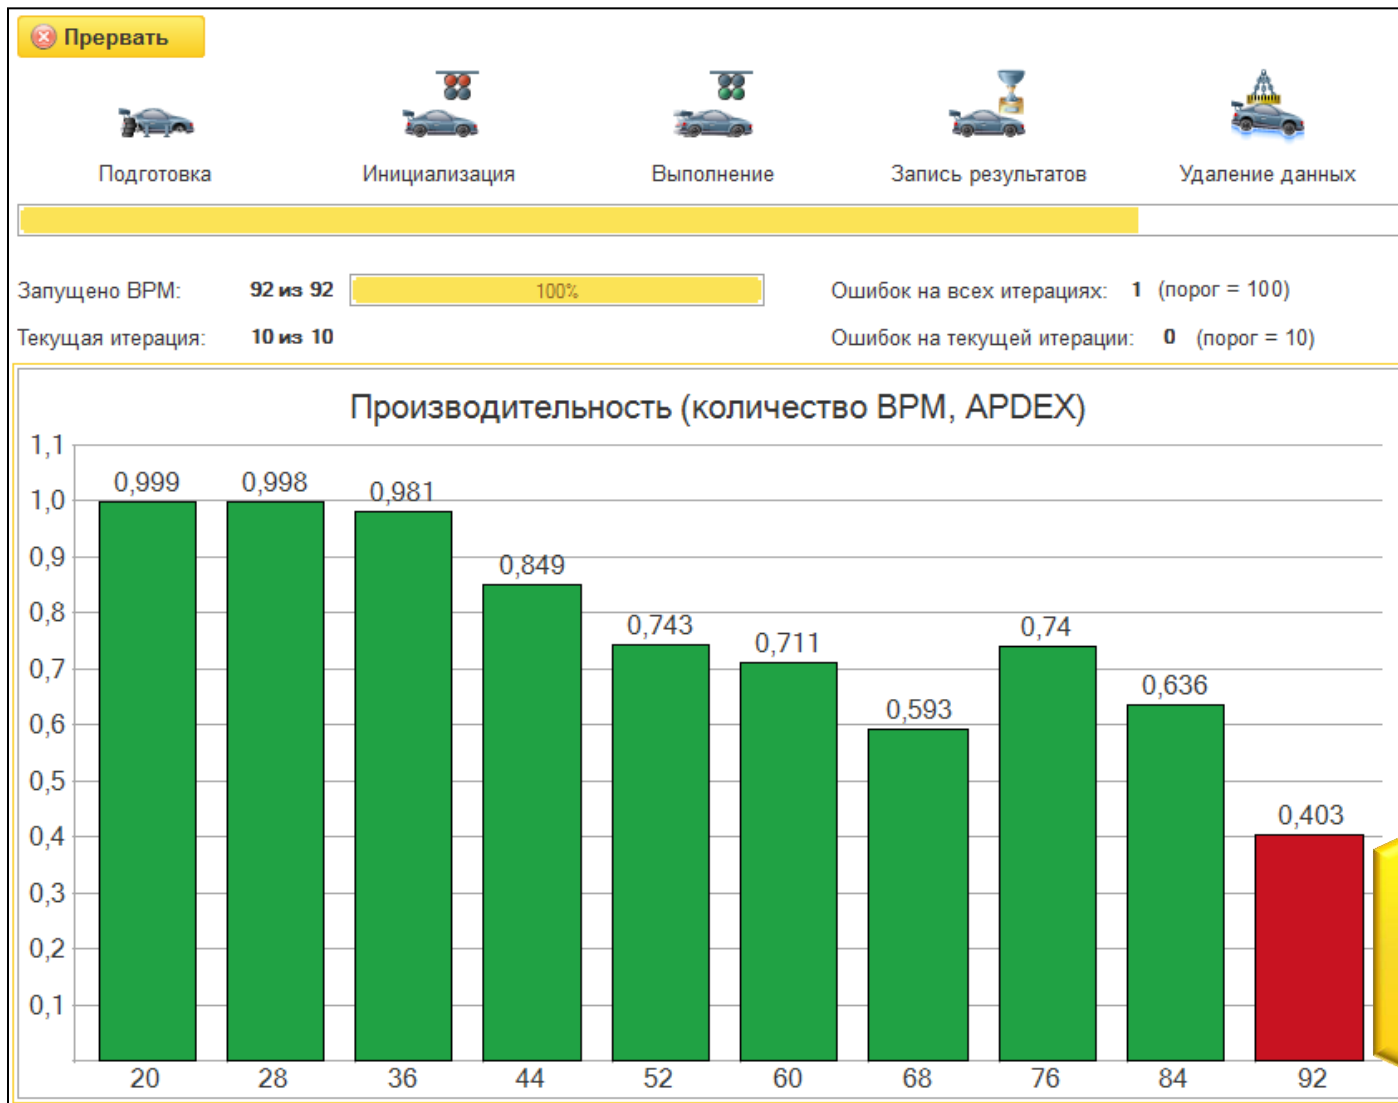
Прервать

Подготовка
Инициализация
Выполнение
Запись результатов
Удаление данных

Запущено ВРМ: 92 из 92 100%
Текущая итерация: 10 из 10

Ошибок на всех итерациях: 1 (порог = 100)
Ошибок на текущей итерации: 0 (порог = 10)

Производительность (количество ВРМ, APDEX)

1,1
1,0
0,9
0,8
0,7
0,6
0,5
0,4
0,3
0,2
0,1

0,999
0,998
0,981
0,849
0,743
0,711
0,593
0,74
0,636
0,403

20
28
36
44
52
60
68
76
84
92